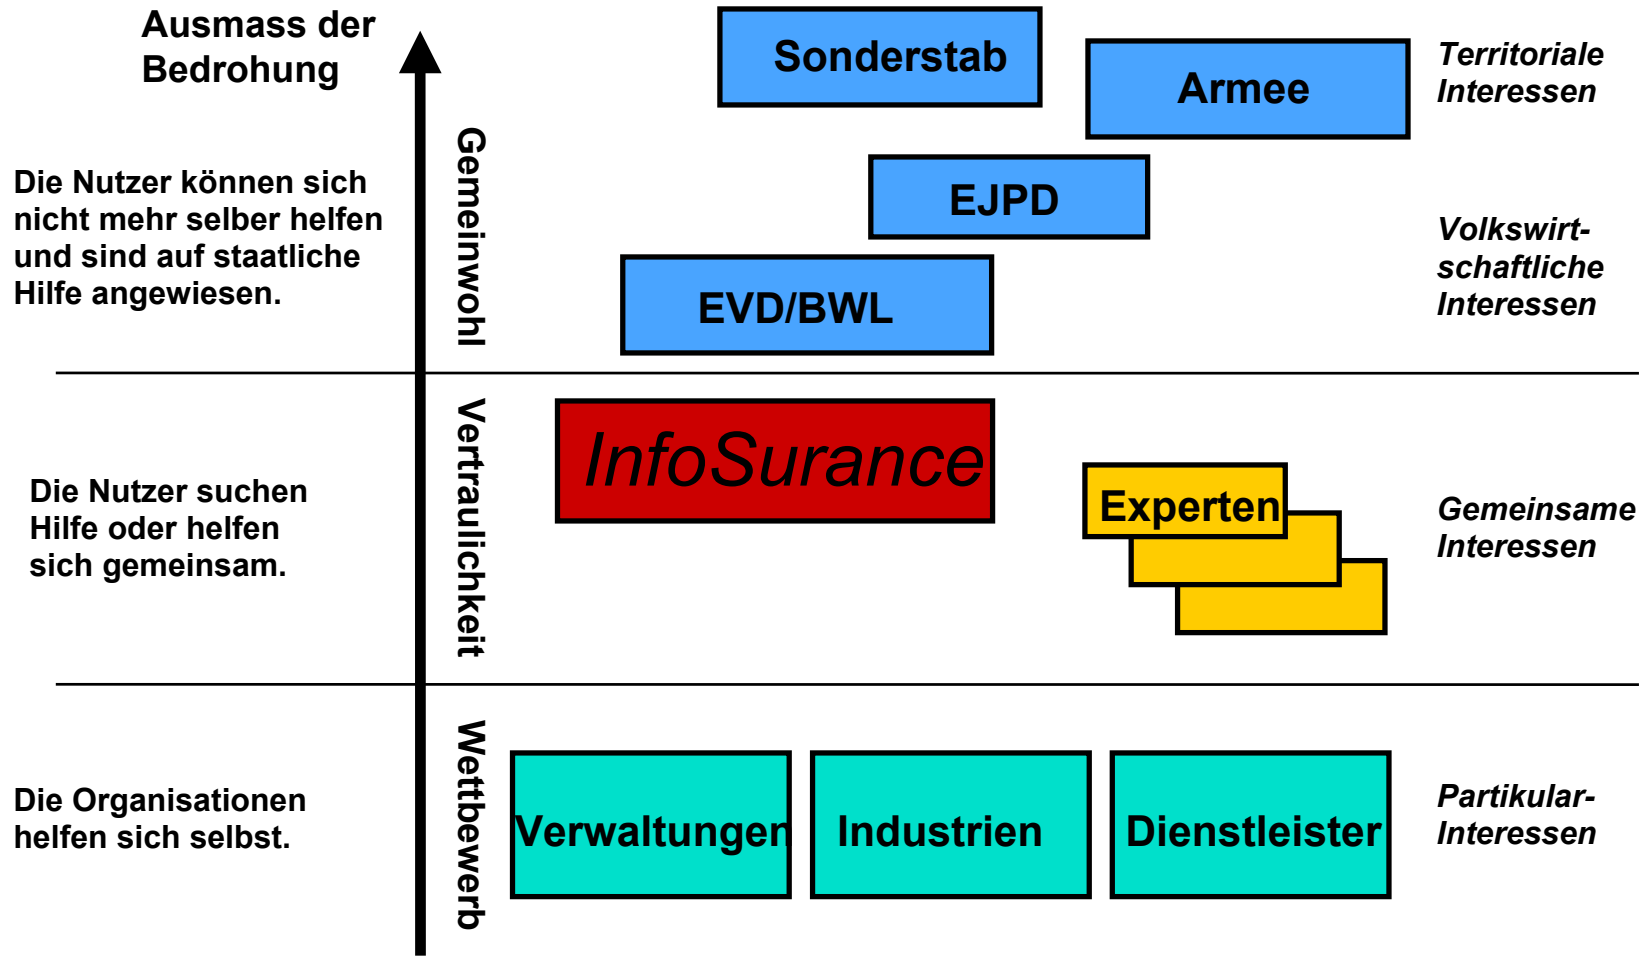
Ausmass der Bedrohung

Gemeinwohl

Sonderstab

Armee

Territoriale Interessen

Die Nutzer können sich nicht mehr selber helfen und sind auf staatliche Hilfe angewiesen.

EJPD

EVD/BWL

Volkswirtschaftliche Interessen

Vertraulichkeit

InfoSurance

Experten

Die Nutzer suchen Hilfe oder helfen sich gemeinsam.

Gemeinsame Interessen

Wettbewerb

Die Organisationen helfen sich selbst.

Verwaltungen

Industrien

Dienstleister

Partikular-Interessen